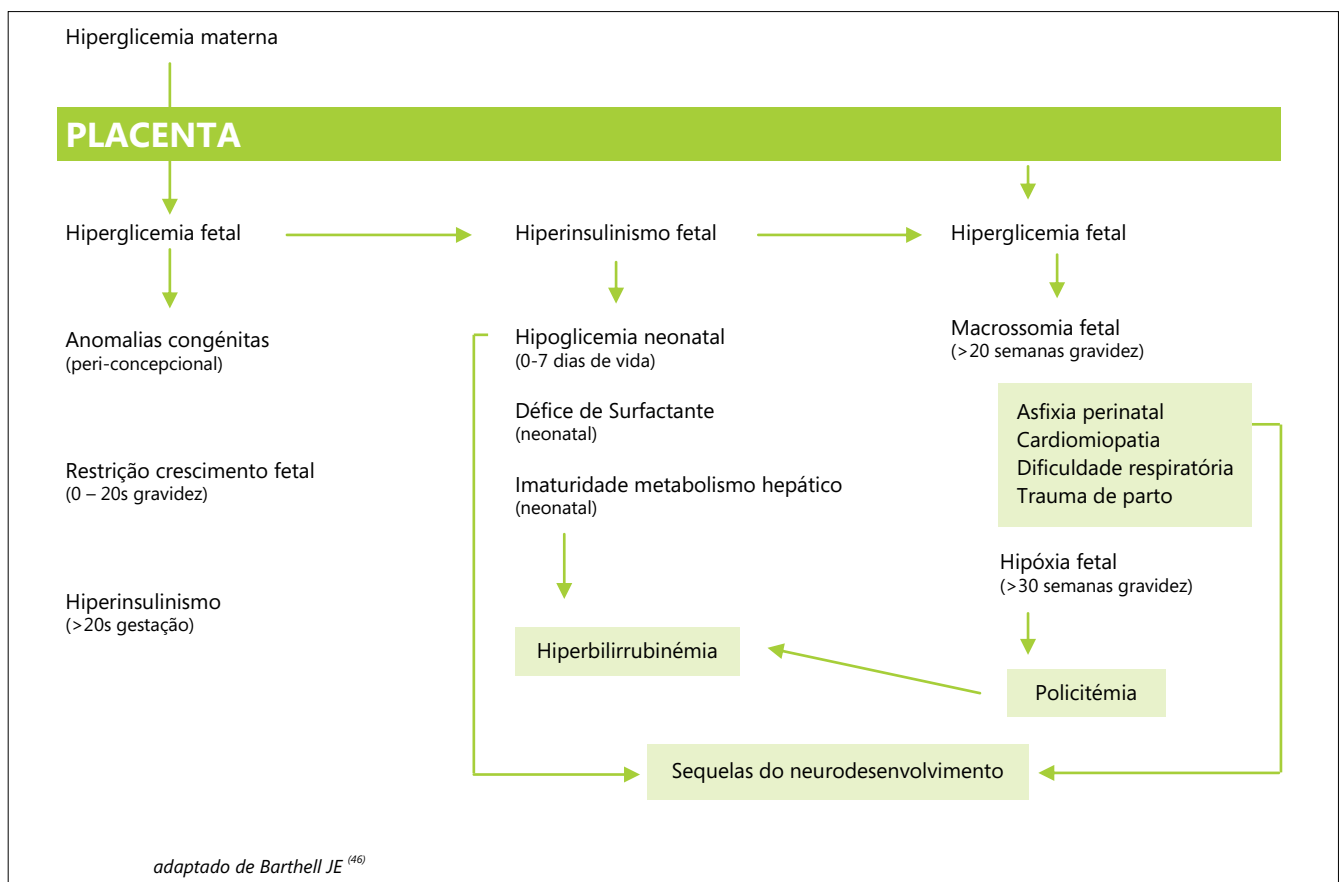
Hiperglicemia materna

PLACENTA

Hiperglicemia fetal

Anomalias congénitas
(peri-concepcional)

Restrição crescimento fetal
(0 – 20s gravidez)

Hiperinsulinismo
(>20s gestação)

Hiperinsulinismo fetal

Hipoglicemia neonatal
(0-7 dias de vida)

Défice de Surfactante
(neonatal)

Imaturidade metabolismo hepático
(neonatal)

Hiperbilirrubinémia

Hiperglicemia fetal

Macrossomia fetal
(>20 semanas gravidez)

Asfixia perinatal
Cardiomiopatia
Dificuldade respiratória
Trauma de parto

Hipóxia fetal
(>30 semanas gravidez)

Policitémia

Sequelas do neurodesenvolvimento

adaptado de Barthell JE $^{(46)}$